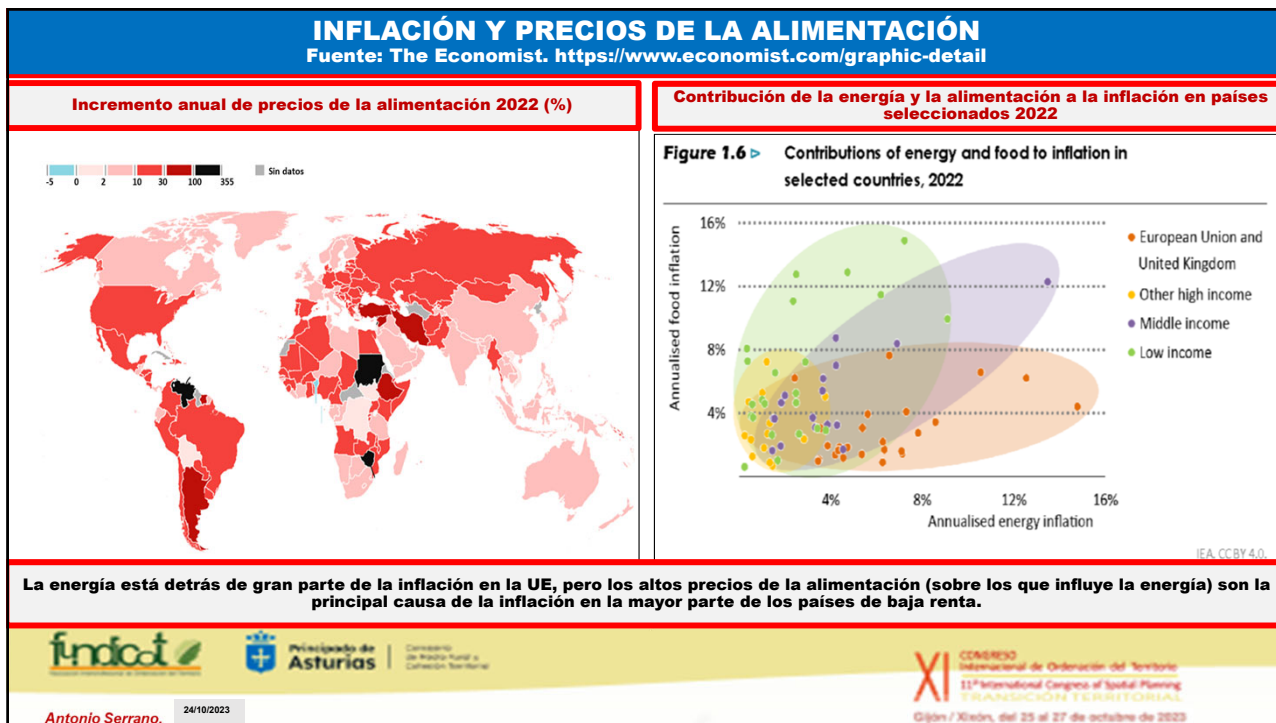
INFLACIÓN Y PRECIOS DE LA ALIMENTACIÓN
Fuente: The Economist. https://www.economist.com/graphic-detail

Incremento anual de precios de la alimentación 2022 (%)

-5 0 2 10 30 100 355
Sin datos

Contribución de la energía y la alimentación a la inflación en países seleccionados 2022

Figure 1.6 ▷ Contributions of energy and food to inflation in selected countries, 2022

16%
12%
8%
4%
Annualised food inflation
4% 8% 12% 16%
Annualised energy inflation

European Union and United Kingdom
Other high income
Middle income
Low income

IEA. CC BY 4.0.

La energía está detrás de gran parte de la inflación en la UE, pero los altos precios de la alimentación (sobre los que influye la energía) son la principal causa de la inflación en la mayor parte de los países de baja renta.

fundicot
Principado de Asturias
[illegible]

XI CONGRESO Internacional de Ordenación del Territorio
11th International Congress of Spatial Planning
TRANSICIÓN TERRITORIAL
Gijón / Xixón, del 25 al 27 de octubre de 2023

Antonio Serrano.
24/10/2023